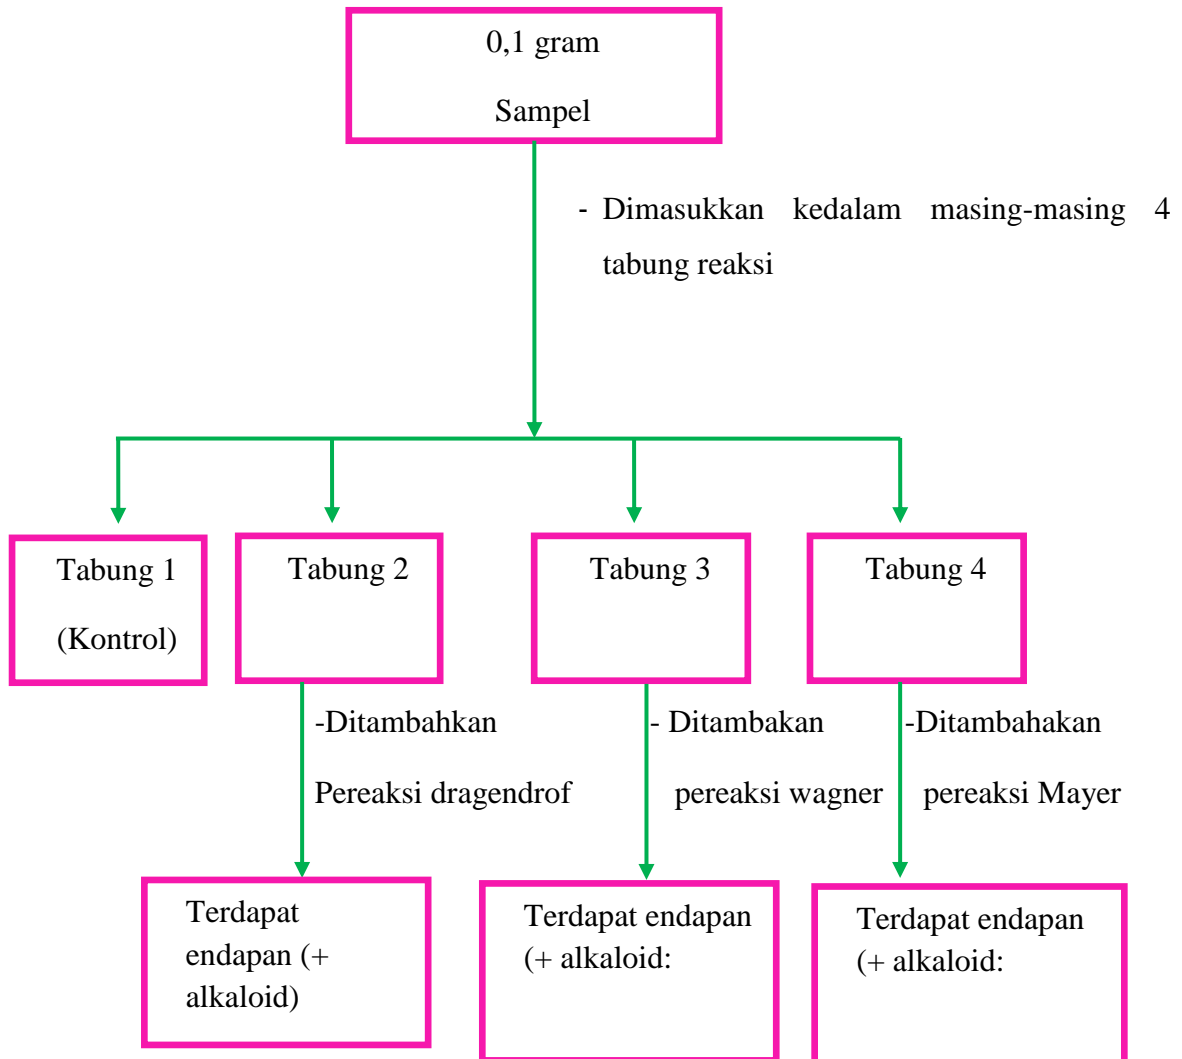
0,1 gram

Sampel

- Dimasukkan kedalam masing-masing 4 tabung reaksi

Tabung 1

(Kontrol)

Tabung 2

Tabung 3

Tabung 4

-Ditambahkan

Pereaksi dragendrof

- Ditambakan

pereaksi wagner

-Ditambahakan

pereaksi Mayer

Terdapat endapan (+ alkaloid)

Terdapat endapan (+ alkaloid:

Terdapat endapan (+ alkaloid: